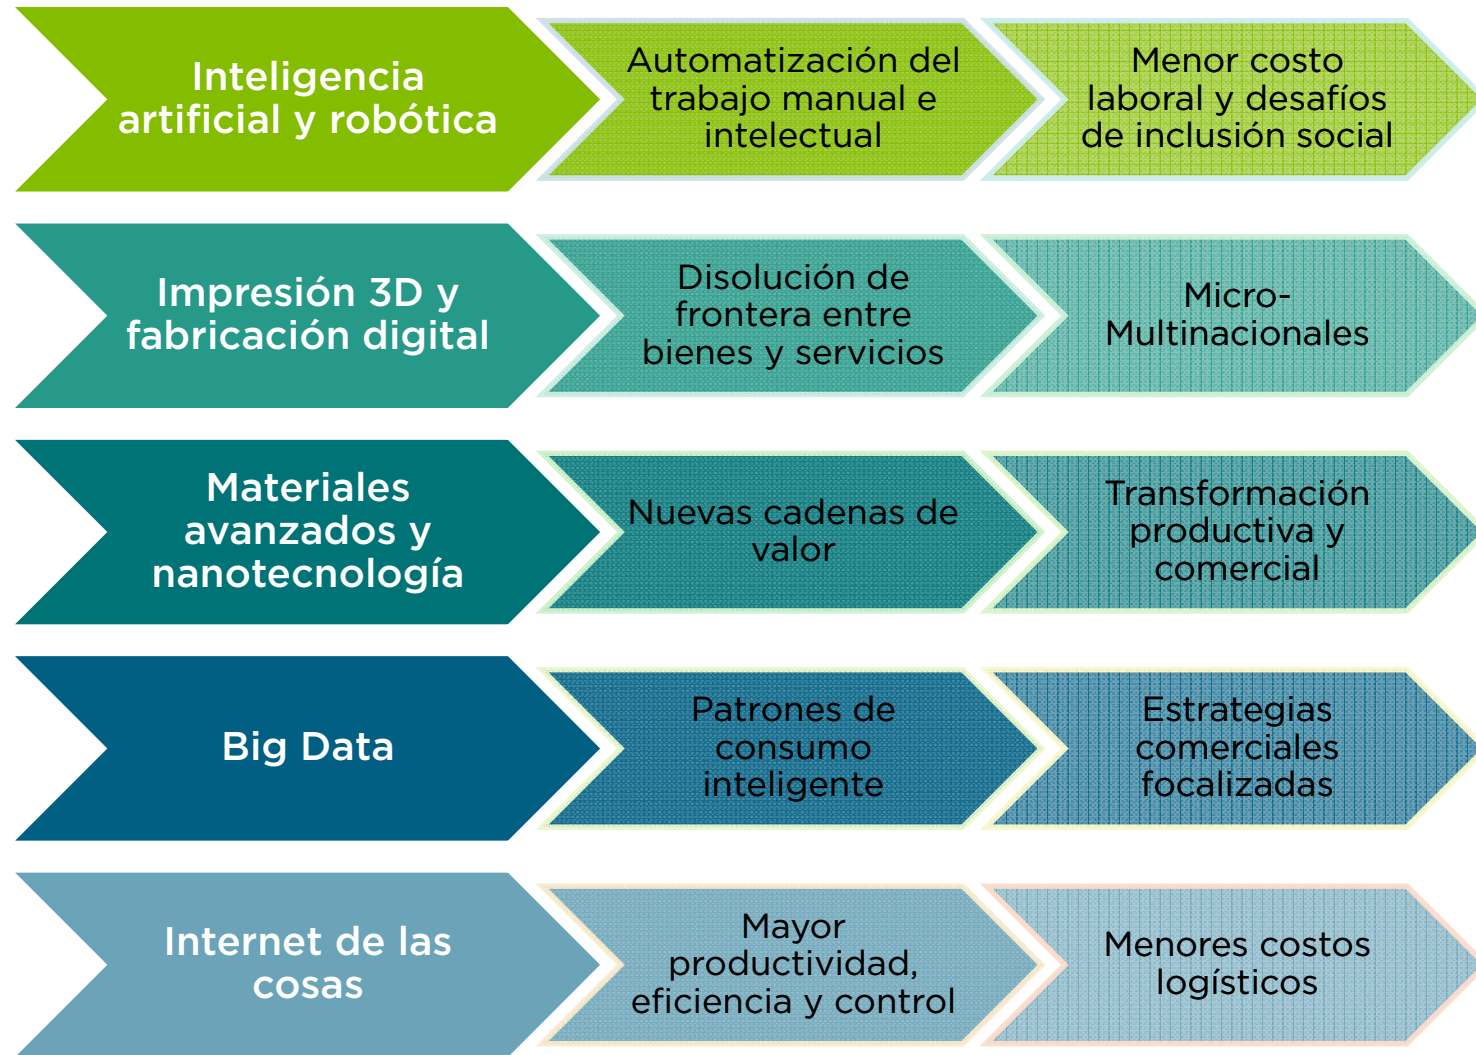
Inteligencia artificial y robótica

Automatización del trabajo manual e intelectual

Menor costo laboral y desafíos de inclusión social

Impresión 3D y fabricación digital

Disolución de frontera entre bienes y servicios

Micro-Multinacionales

Materiales avanzados y nanotecnología

Nuevas cadenas de valor

Transformación productiva y comercial

Big Data

Patrones de consumo inteligente

Estrategias comerciales focalizadas

Internet de las cosas

Mayor productividad, eficiencia y control

Menores costos logísticos